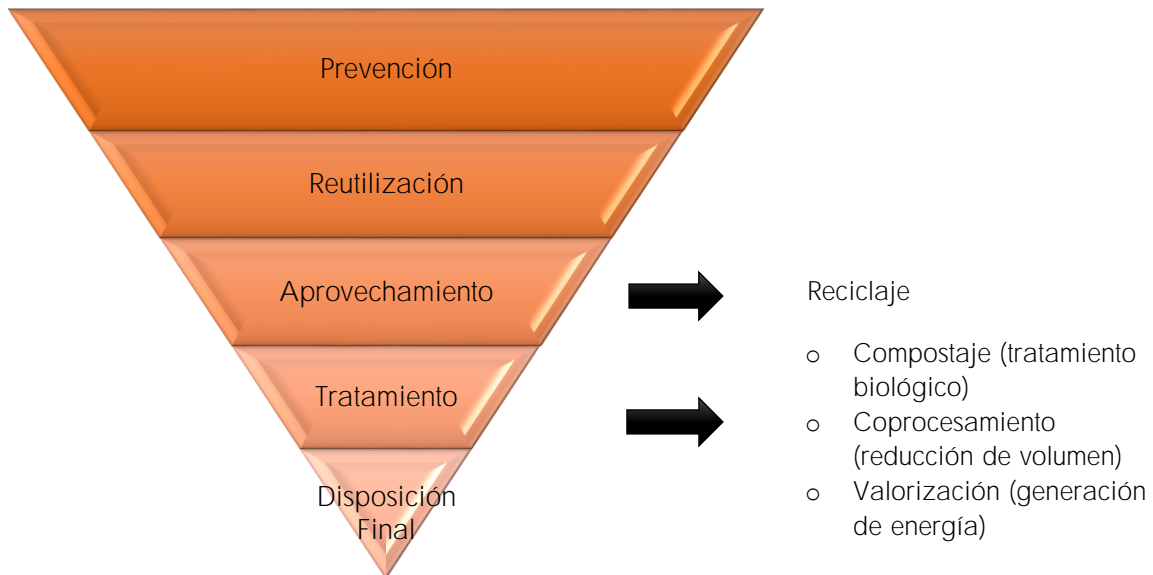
Prevención

Reutilización

Aprovechamiento

Tratamiento

Disposición Final

Reciclaje

o Compostaje (tratamiento biológico)
o Coprocesamiento (reducción de volumen)
o Valorización (generación de energía)